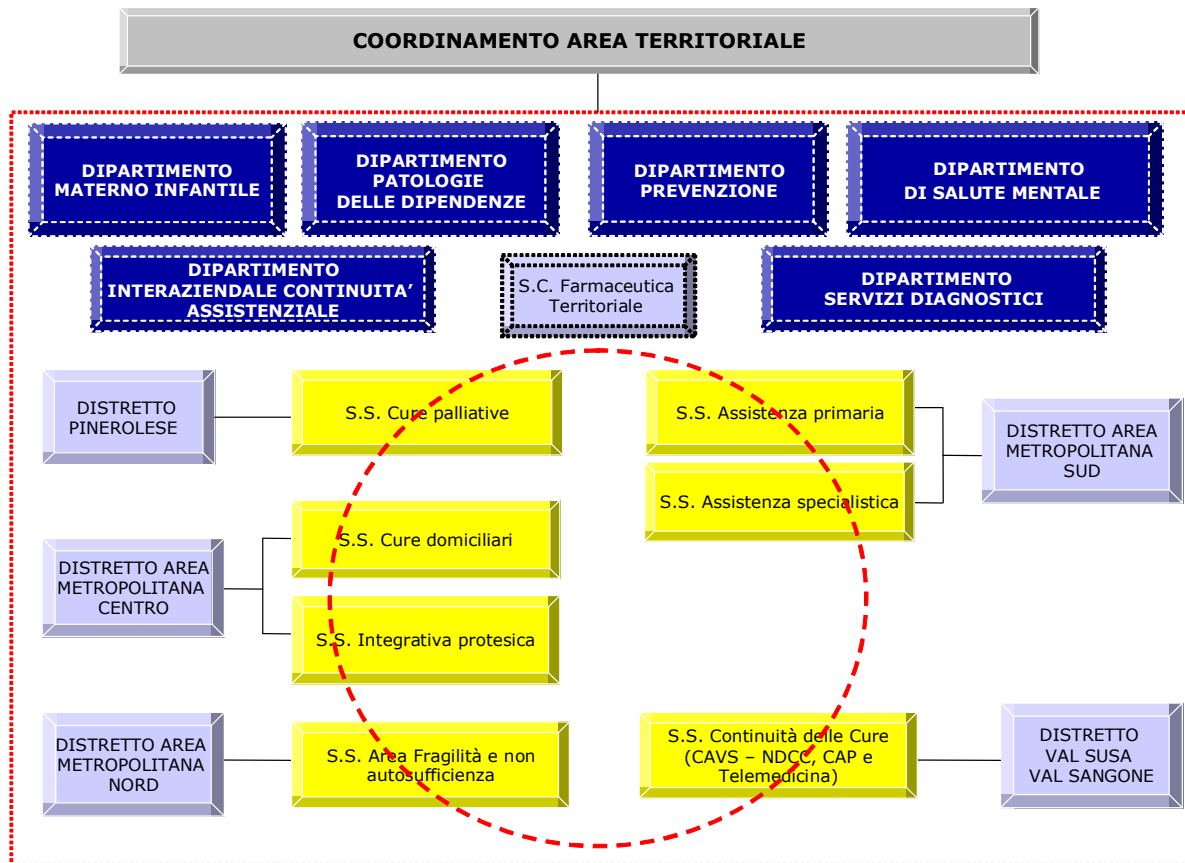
COORDINAMENTO AREA TERRITORIALE

DIPARTIMENTO MATERNO INFANTILE

DIPARTIMENTO PATOLOGIE DELLE DIPENDENZE

DIPARTIMENTO PREVENZIONE

DIPARTIMENTO DI SALUTE MENTALE

DIPARTIMENTO INTERAZIENDALE CONTINUITA' ASSISTENZIALE

S.C. Farmaceutica Territoriale

DIPARTIMENTO SERVIZI DIAGNOSTICI

DISTRETTO PINEROLESE

S.S. Cure palliative

S.S. Assistenza primaria

S.S. Assistenza specialistica

DISTRETTO AREA METROPOLITANA SUD

DISTRETTO AREA METROPOLITANA CENTRO

S.S. Cure domiciliari

S.S. Integrativa protesica

DISTRETTO AREA METROPOLITANA NORD

S.S. Area Fragilità e non autosufficienza

S.S. Continuità delle Cure (CAVS – NDCC, CAP e Telemedicina)

DISTRETTO VAL SUSA VAL SANGONE